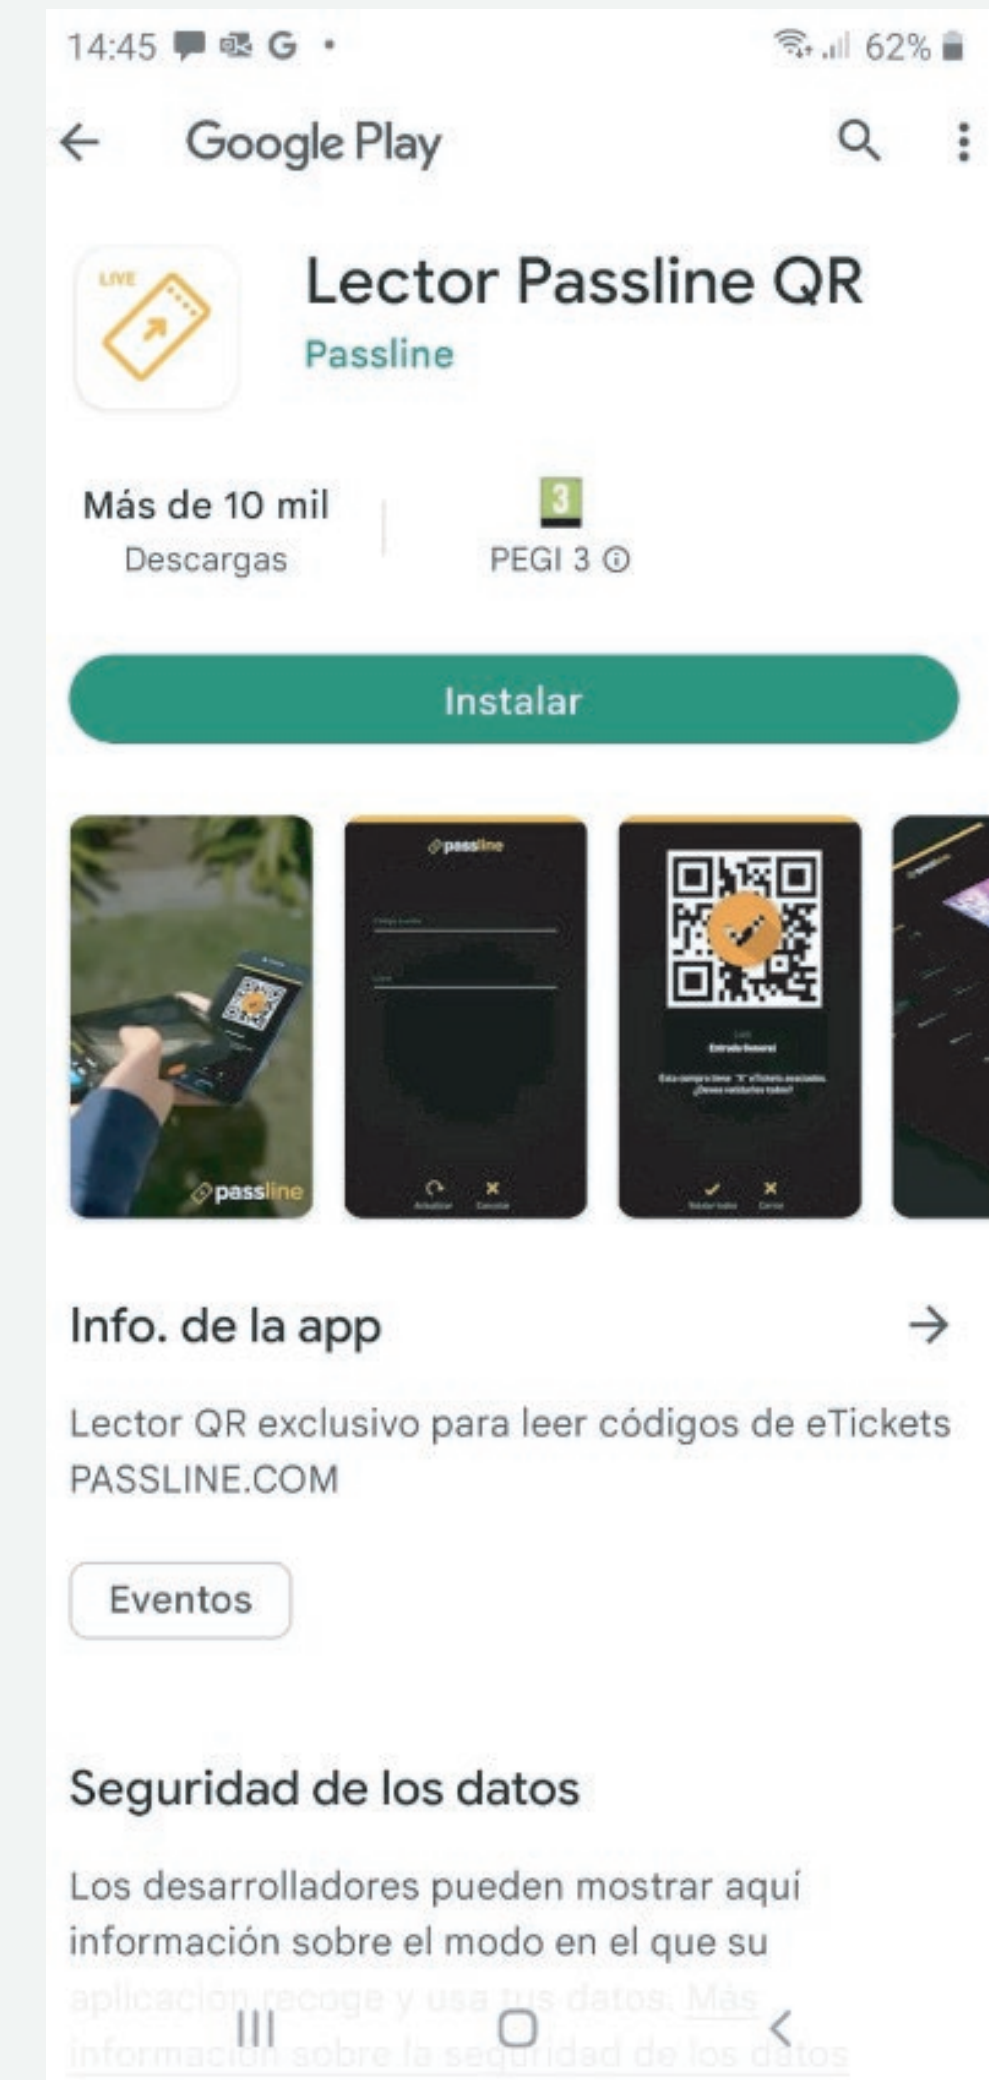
14:45 G •

62%

Google Play

LIVE

Lector Passline QR

Passline

Más de 10 mil
Descargas

3
PEGI 3 ⓘ

Instalar

passline

passline

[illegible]

Entrada General

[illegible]

passline

Info. de la app

Lector QR exclusivo para leer códigos de eTickets PASSLINE.COM

Eventos

Seguridad de los datos

Los desarrolladores pueden mostrar aquí información sobre el modo en el que su aplicación recoge y usa tus datos. Más información sobre la seguridad de los datos